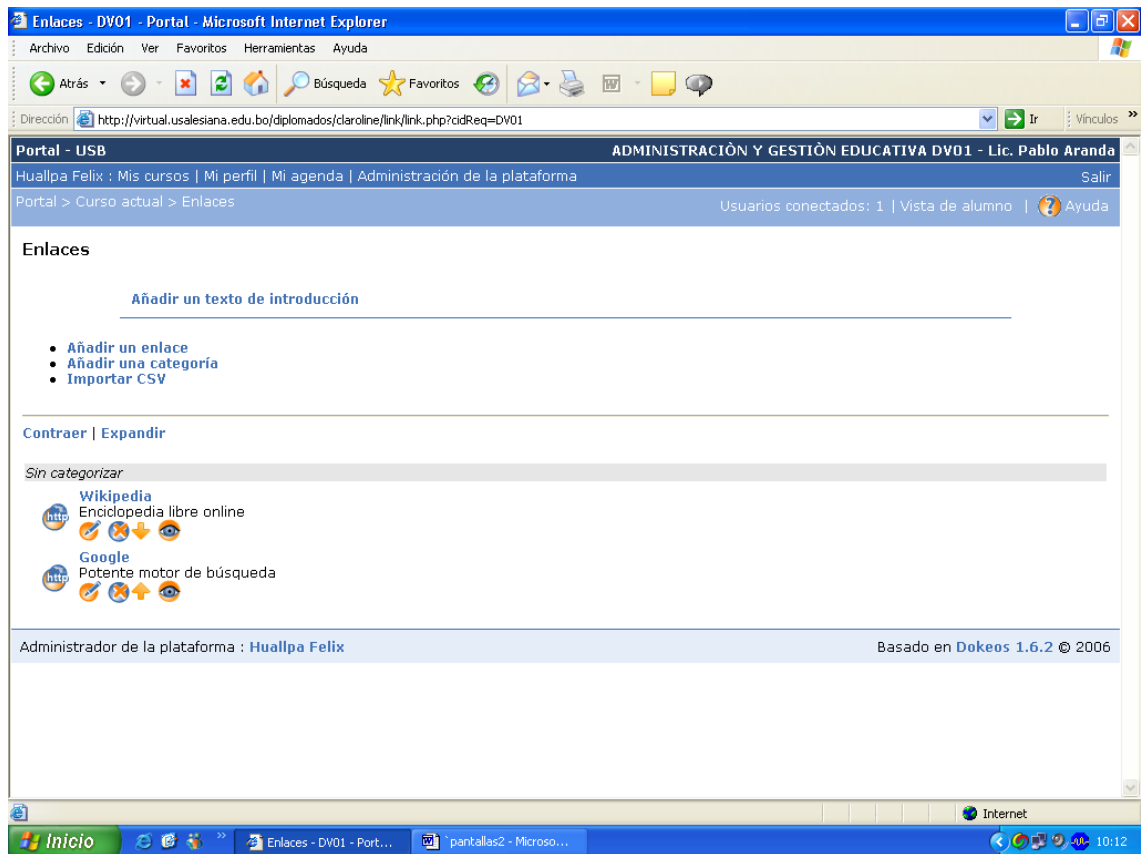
Enlaces - DV01 - Portal - Microsoft Internet Explorer

Archivo Edición Ver Favoritos Herramientas Ayuda

Atrás Búsqueda Favoritos

Dirección http://virtual.usalesiana.edu.bo/diplomados/claroline/link/link.php?cidReq=DV01 Ir Vínculos

Portal - USB ADMINISTRACIÒN Y GESTIÒN EDUCATIVA DV01 - Lic. Pablo Aranda

Huallpa Felix : Mis cursos | Mi perfil | Mi agenda | Administración de la plataforma Salir

Portal > Curso actual > Enlaces Usuarios conectados: 1 | Vista de alumno | Ayuda

Enlaces

Añadir un texto de introducción

- Añadir un enlace
- Añadir una categoría
- Importar CSV

Contraer | Expandir

Sin categorizar

Wikipedia
Enciclopedia libre online

Google
Potente motor de búsqueda

Administrador de la plataforma : Huallpa Felix Basado en Dokeos 1.6.2 © 2006

Internet

Inicio Enlaces - DV01 - Port... pantallas2 - Microso... 10:12